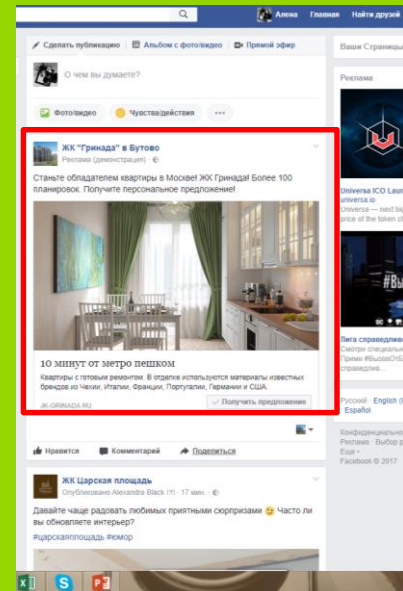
Алена Главная Найти друзей

Сделать публикацию | Альбом с фото/видео | Прямой эфир

О чем вы думаете?

Фото/видео | Чувства/действия | ···

ЖК "Гринада" в Бутово
Реклама (демонстрация) ·

Станьте обладателем квартиры в Москве! ЖК Гринада! Более 100 планировок. Получите персональное предложение!

10 минут от метро пешком
Квартиры с полным ремонтом. В отделке используются материалы известных брендов из Чехии, Италии, Франции, Португалии, Германии и США.

JK-GRINADA.RU
Получить предложение

Нравится | Комментарий | Поделиться

ЖК Царская площадь
Опубликовано Alexandra Black [?] · 17 мин. ·

Давайте чаще радовать любимых приятными сюрпризами 😉 Часто ли вы обновляете интерьер?
#царскаяплощадь #юмор

Ваши Страницы

Реклама

Universa ICO Laun
universa.io
Universa — next big
price of the token cl

#Вызо
Лига справедлив
Сбер специальн
Прими #ВызовОтС
справедливости

Русский · English (
Español

Конфиденциально
Реклама · Выбор р
Еще ·
Facebook © 2017